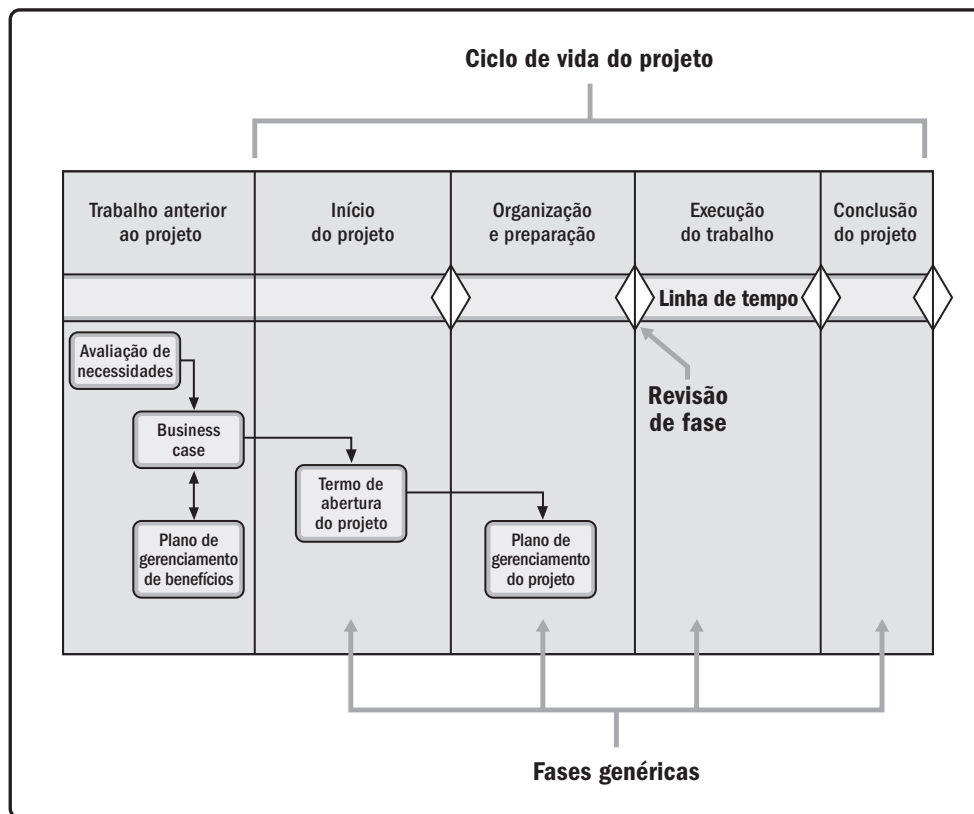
Ciclo de vida do projeto

Trabalho anterior ao projeto

Início do projeto

Organização e preparação

Execução do trabalho

Conclusão do projeto

Linha de tempo

Avaliação de necessidades

Business case

Plano de gerenciamento de benefícios

Termo de abertura do projeto

Plano de gerenciamento do projeto

Revisão de fase

Fases genéricas